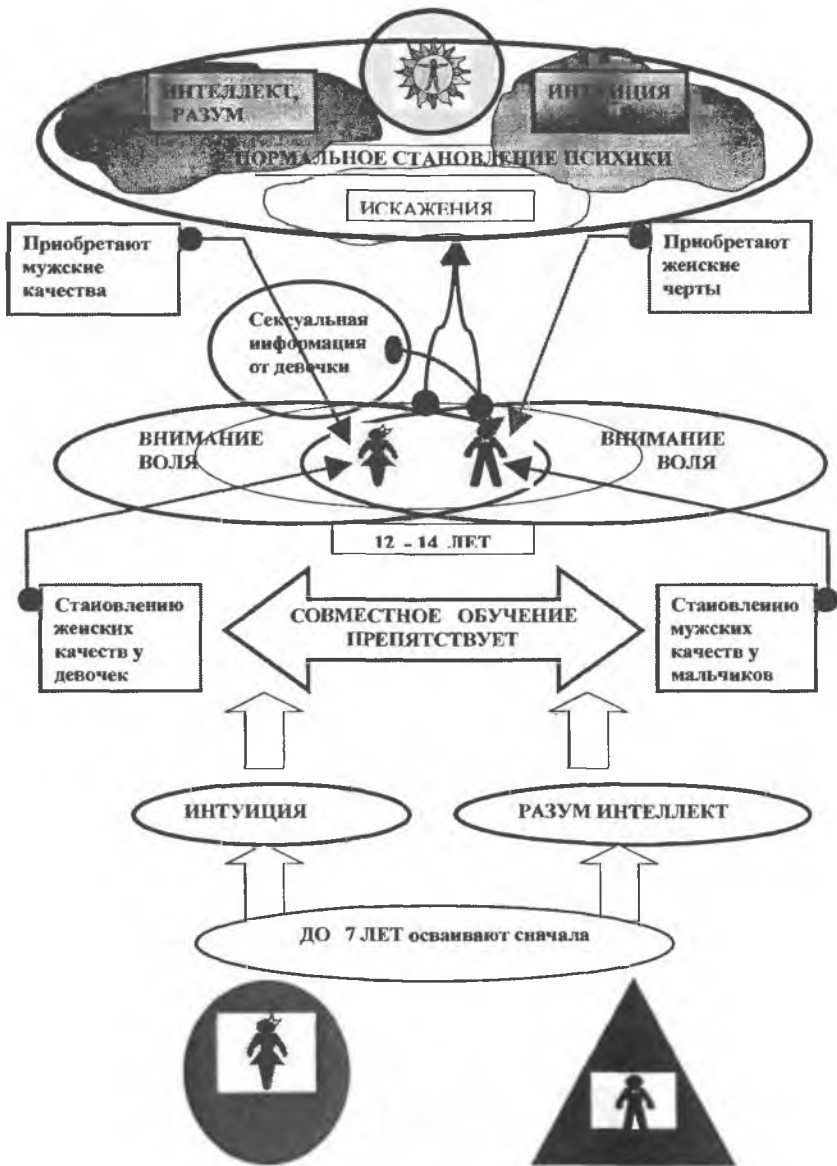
ИНТЕЛЛЕКТ, РАЗУМ

ИНТУИЦИЯ

НОРМАЛЬНОЕ СТАНОВЛЕНИЕ ПСИХИКИ

ИСКАЖЕНИЯ

Приобретают мужские качества

Приобретают женские черты

Сексуальная информация от девочки

ВНИМАНИЕ ВОЛЯ

ВНИМАНИЕ ВОЛЯ

12 - 14 ЛЕТ

Становлению женских качеств у девочек

СОВМЕСТНОЕ ОБУЧЕНИЕ ПРЕПЯТСТВУЕТ

Становлению мужских качеств у мальчиков

ИНТУИЦИЯ

РАЗУМ ИНТЕЛЛЕКТ

ДО 7 ЛЕТ осваивают сначала